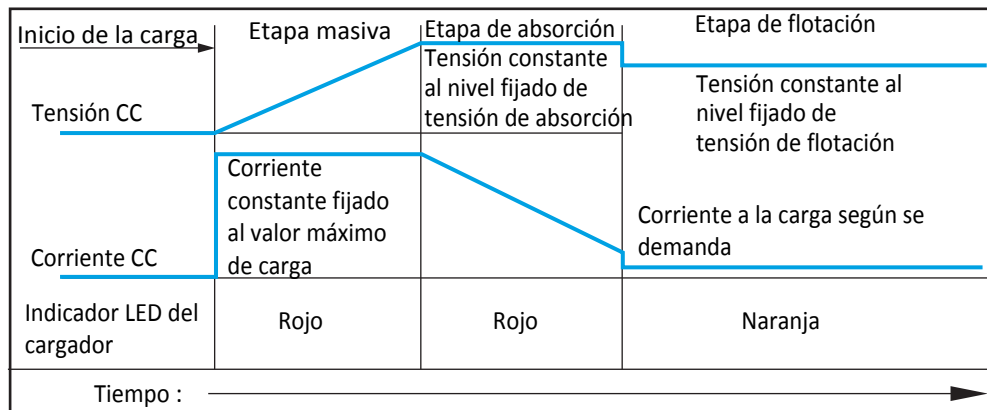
Inicio de la carga

Etapa masiva

Etapa de absorción

Etapa de flotación

Tensión CC

Tensión constante al nivel fijado de tensión de absorción

Tensión constante al nivel fijado de tensión de flotación

Corriente constante fijado al valor máximo de carga

Corriente a la carga según se demanda

Corriente CC

Indicador LED del cargador

Rojo

Rojo

Naranja

Tiempo :